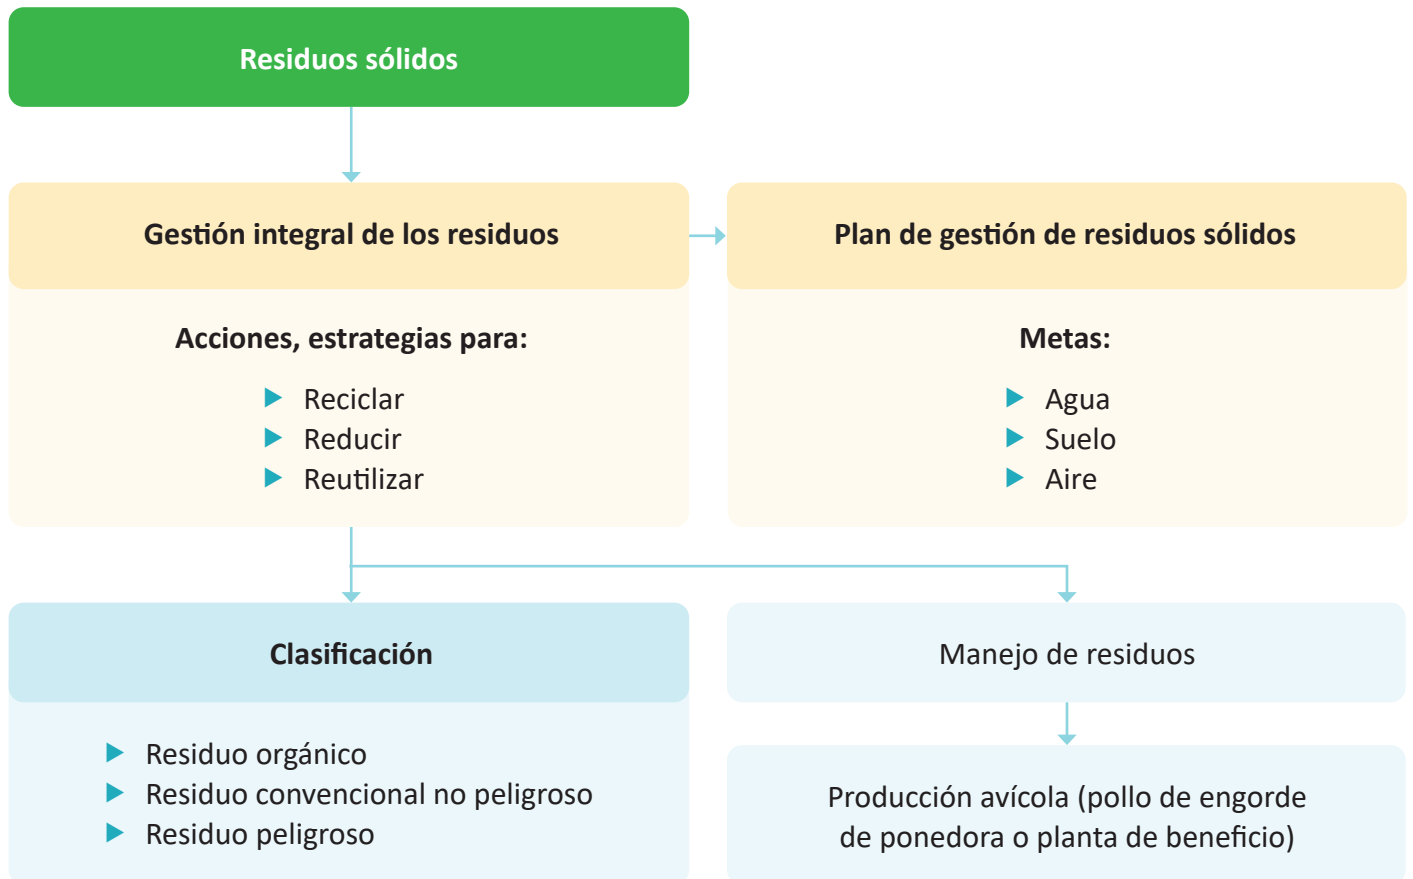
Residuos sólidos

Gestión integral de los residuos

Acciones, estrategias para:

- Reciclar
- Reducir
- Reutilizar

Plan de gestión de residuos sólidos

Metas:

- Agua
- Suelo
- Aire

Clasificación

- Residuo orgánico
- Residuo convencional no peligroso
- Residuo peligroso

Manejo de residuos

Producción avícola (pollo de engorde de ponedora o planta de beneficio)